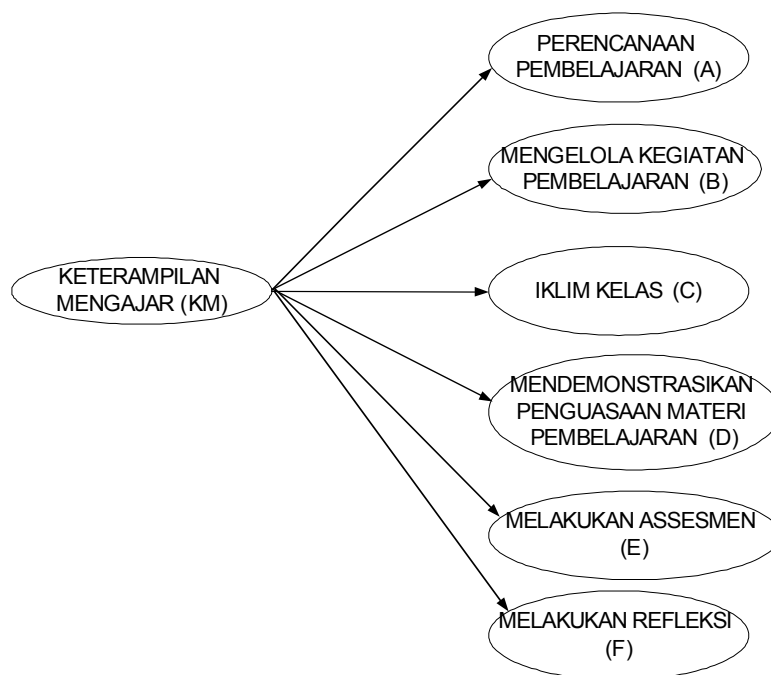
KETERAMPILAN MENGAJAR (KM)

PERENCANAAN PEMBELAJARAN (A)

MENGELOLA KEGIATAN PEMBELAJARAN (B)

IKLIM KELAS (C)

MENDEMONSTRASIKAN PENGUASAAN MATERI PEMBELAJARAN (D)

MELAKUKAN ASSESMEN (E)

MELAKUKAN REFLEKSI (F)